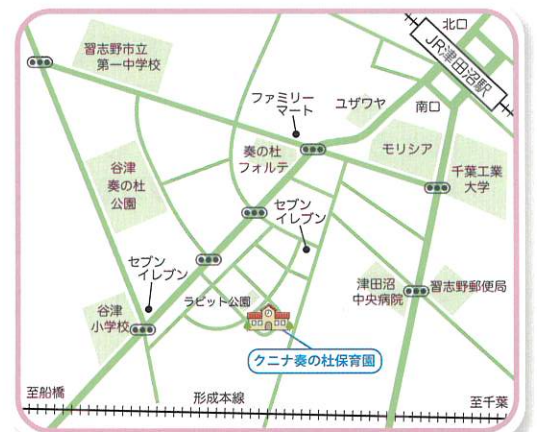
北口

JR津田沼駅

習志野市立
第一中学校

ファミリー
マート

ユザワヤ

南口

奏の杜
フォルテ

モリシア

千葉工業
大学

谷津
奏の杜
公園

セブン
イレブン

セブン
イレブン

津田沼
中央病院

習志野郵便局

谷津
小学校

ラビット公園

クニナ奏の杜保育園

至船橋

形成本線

至千葉